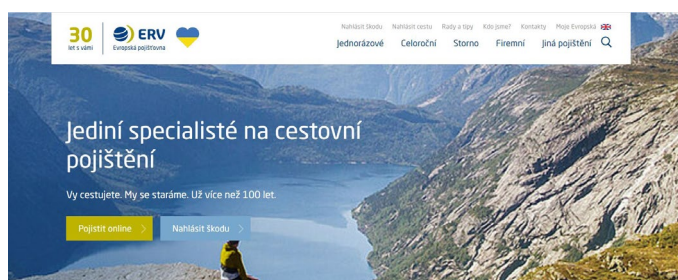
30 let s vámi

ERV Evropská pojišťovna

Nahlásit škodu Nahlásit cestu Rady a tipy Kdo jsme? Kontakty Moje Evropská

Jednorázové Celoroční Storno Firemní Jiná pojištění

Jediní specialisté na cestovní pojištění

Vy cestujete. My se staráme. Už více než 100 let.

Pojistit online

Nahlásit škodu